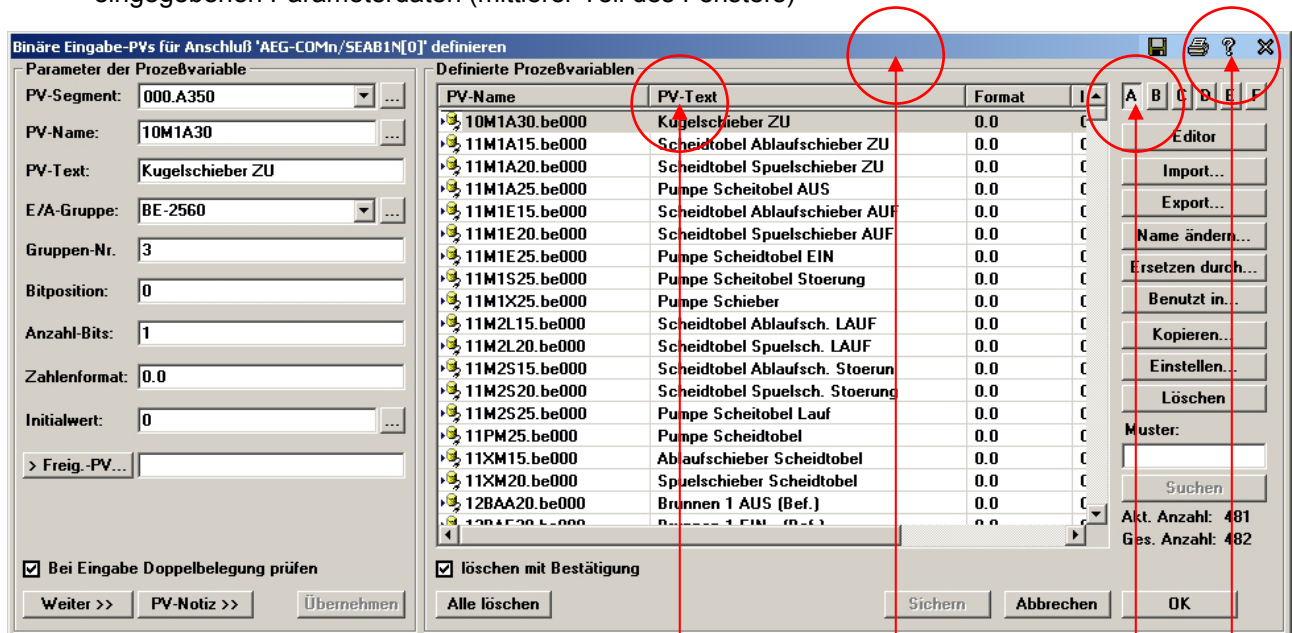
eingegebenen Parameterdaten (mittlerer Teil des Fensters)

Binäre Eingabe-PVs für Anschluß 'AEG-COMn/SEAB1N[0]' definieren

Parameter der Prozeßvariable

PV-Segment: 000.A350

PV-Name: 10M1A30

PV-Text: Kugelschieber ZU

E/A-Gruppe: BE-2560

Gruppen-Nr. 3

Bitposition: 0

Anzahl-Bits: 1

Zahlenformat: 0.0

Initialwert: 0

> Freig.-PV...

☑ Bei Eingabe Doppelbelegung prüfen

Weiter >> PV-Notiz >> Übernehmen

Definierte Prozeßvariablen

| PV-Name | PV-Text | Format |
|---|---|---|
| 10M1A30.be000 | Kugelschieber ZU | 0.0 |
| 11M1A15.be000 | Scheidtobel Ablaufschieber ZU | 0.0 |
| 11M1A20.be000 | Scheidtobel Spuelschieber ZU | 0.0 |
| 11M1A25.be000 | Pumpe Scheitobel AUS | 0.0 |
| 11M1E15.be000 | Scheidtobel Ablaufschieber AUF | 0.0 |
| 11M1E20.be000 | Scheidtobel Spuelschieber AUF | 0.0 |
| 11M1E25.be000 | Pumpe Scheidtobel EIN | 0.0 |
| 11M1S25.be000 | Pumpe Scheitobel Stoerung | 0.0 |
| 11M1X25.be000 | Pumpe Schieber | 0.0 |
| 11M2L15.be000 | Scheidtobel Ablaufsch. LAUF | 0.0 |
| 11M2L20.be000 | Scheidtobel Spuelsch. LAUF | 0.0 |
| 11M2S15.be000 | Scheidtobel Ablaufsch. Stoerun | 0.0 |
| 11M2S20.be000 | Scheidtobel Spuelsch. Stoerung | 0.0 |
| 11M2S25.be000 | Pumpe Scheitobel Lauf | 0.0 |
| 11PM25.be000 | Pumpe Scheidtobel | 0.0 |
| 11XM15.be000 | Ablaufschieber Scheidtobel | 0.0 |
| 11XM20.be000 | Spuelschieber Scheidtobel | 0.0 |
| 12BAA20.be000 | Brunnen 1 AUS (Bef.) | 0.0 |

☑ löschen mit Bestätigung

Alle löschen

A B C D E F

Editor
Import...
Export...
Name ändern...
Ersetzen durch...
Benutzt in...
Kopieren...
Einstellen...
Löschen

Muster:

Suchen

Akt. Anzahl: 481
Ges. Anzahl: 482

Sichern Abbrechen OK